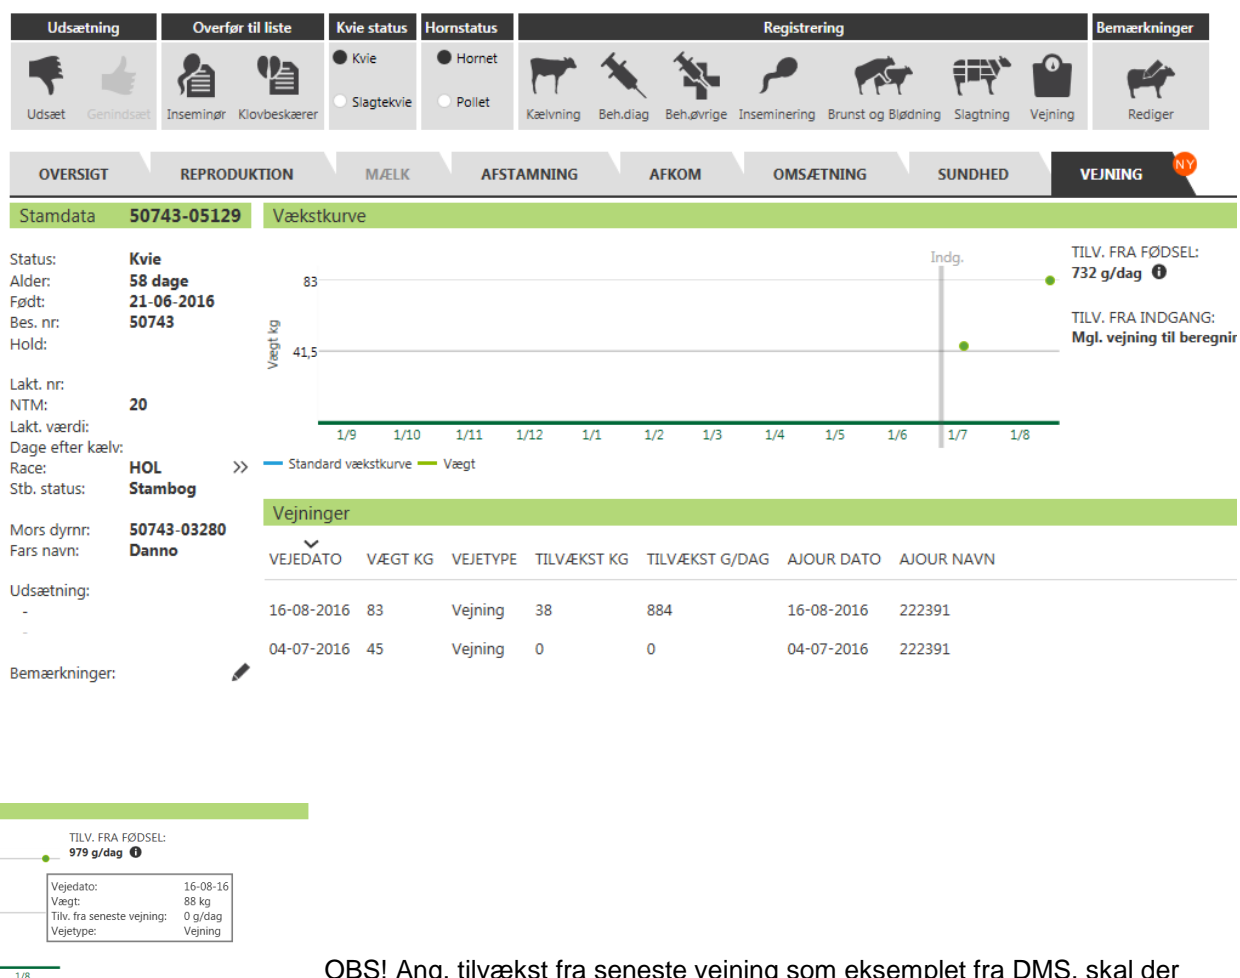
| Udsætning | Overfør til liste | Kvie status | Hornstatus | Registrering | Bemærkninger |
|---|---|---|---|---|---|

Udsæt Genindsæt Inseminør Klovbeskærer

Kvie
Slagtekvie

Hornet
Pollet

Kælvning Beh.diag Beh.øvrige Inseminering Brunst og Blødning Slagtning Vejning

Rediger

OVERSIGT REPRODUKTION MÆLK AFSTAMNING AFKOM OMSÆTNING SUNDHED VEJNING NY

Stamdata 50743-05129

Status: Kvie
Alder: 58 dage
Født: 21-06-2016
Bes. nr: 50743
Hold:

Lakt. nr:
NTM: 20
Lakt. værdi:
Dage efter kælv:
Race: HOL
Stb. status: Stambog

Mors dyrnr: 50743-03280
Fars navn: Danno

Udsætning:
-
-

Bemærkninger:

Vækstkurve

Indg.
83
41,5
Vægt kg
1/9 1/10 1/11 1/12 1/1 1/2 1/3 1/4 1/5 1/6 1/7 1/8
Standard vækstkurve Vægt

TILV. FRA FØDSEL:
732 g/dag

TILV. FRA INDGANG:
Mgl. vejning til beregnin

Vejninger

| VEJEDATO | VÆGT KG | VEJETYPE | TILVÆKST KG | TILVÆKST G/DAG | AJOUR DATO | AJOUR NAVN |
|---|---|---|---|---|---|---|
| 16-08-2016 | 83 | Vejning | 38 | 884 | 16-08-2016 | 222391 |
| 04-07-2016 | 45 | Vejning | 0 | 0 | 04-07-2016 | 222391 |

TILV. FRA FØDSEL:
979 g/dag

| Vejedato: | 16-08-16 |
|---|---|
| Vægt: | 88 kg |
| Tilv. fra seneste vejning: | 0 g/dag |
| Vejetype: | Vejning |

1/8

OBS! Ang. tilvækst fra seneste vejning som eksemplet fra DMS, skal der